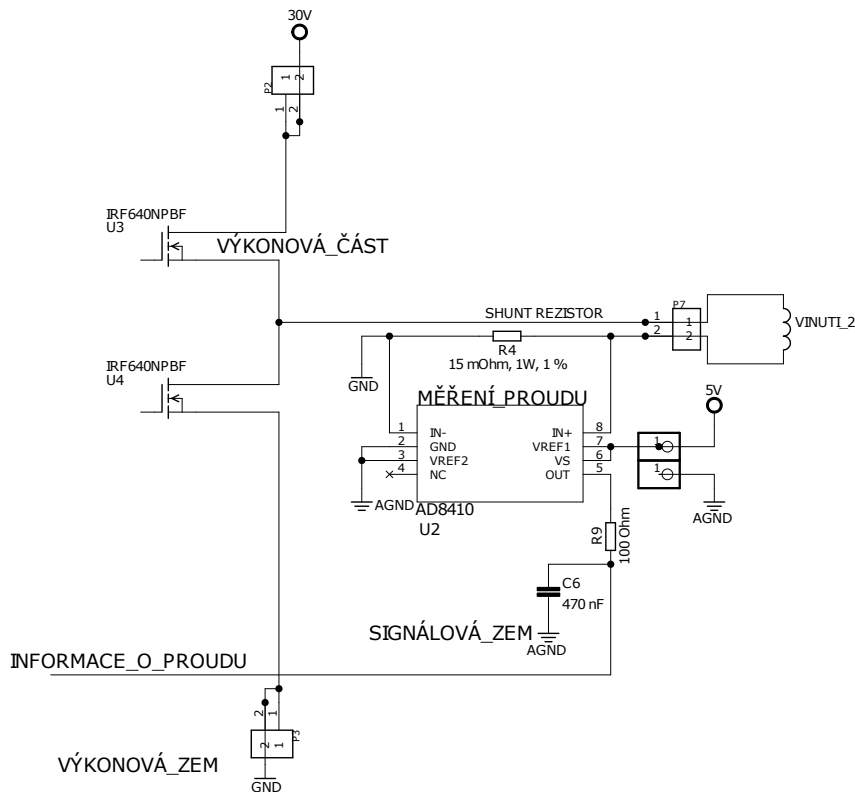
30V

P2
1 2
1 2

IRF640NPBF
U3

VÝKONOVÁ_ČÁST

SHUNT REZISTOR

P7
1
2
1
2

VINUTI_2

R4
15 mOhm, 1W, 1 %

GND

IRF640NPBF
U4

MĚŘENÍ_PROUDU

5V

1 IN-
2 GND
3 VREF2
4 NC

IN+ 8
VREF1 7
VS 6
OUT 5

1
1

AGND
AD8410
U2

AGND

R9
100 Ohm

C6
470 nF

SIGNÁLOVÁ_ZEM
AGND

INFORMACE_O_PROUDU

2 1
2 1
P3

VÝKONOVÁ_ZEM
GND